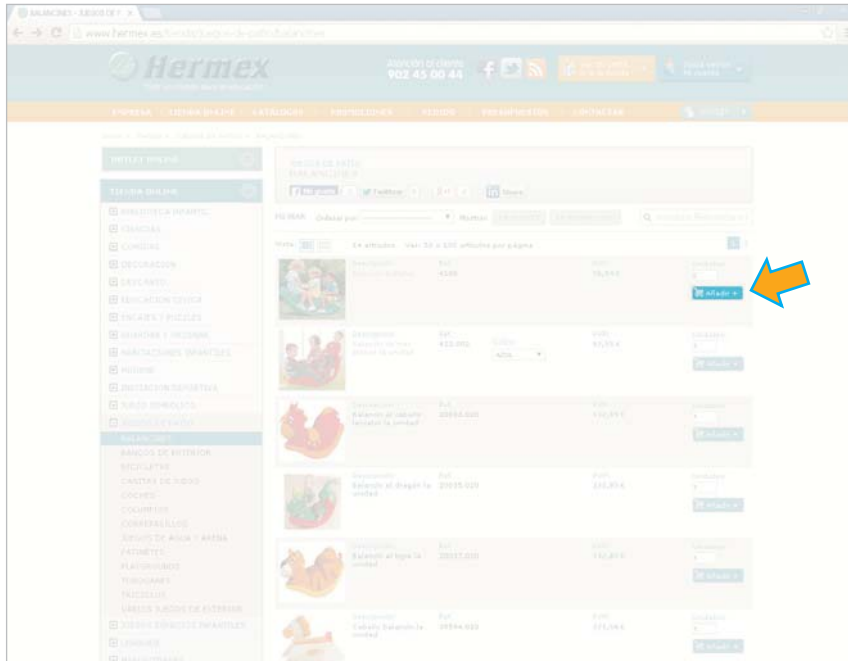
BALANCINES - JUEGOS DE P ×

www.hermex.es/tienda/juegos-de-patio/balancines

Hermex

Atención al cliente
902 45 00 44

EMPRESA   TIENDA ONLINE   CATÁLOGOS   NOVEDADES   PEDIDO   PRESENTACIÓN   CONTACTAR

MUEBLES ONLINE

TIENDA ONLINE

BIBLIOTECA INFANTIL
CIENCIAS
COMIDAS
DECORACIÓN
DISFRACES
EDUCACIÓN VISUAL
ENCAJES Y PUZZLES
GRAFISMO Y ESCRITURA
INSTRUMENTOS MUSICALES
MEDIOS
INICIACIÓN DEPORTIVA
JUEGOS SIMBÓLICOS
JUEGOS DE PATIO
BALANCINES
BANCOS DE EXTERIOR
BICICLETAS
CASETAS DE JUEGO
COCHES
COLUMPIOS
CORREPASILLOS
JUEGOS DE AGUA Y ARENA
PATINETES
PLAYGROUNDS
TOBOGANES
TRICICLOS
VARIOS JUEGOS DE EXTERIOR
JUEGOS SENSORIALES INFANTILES
LENGUAJE

JUEGOS DE PATIO
BALANCINES

Me gusta   Twitter

FILTRAR   Ordenar por:

14 artículos

Descripción   Ref.   PVP   Unidades

Añadir

Añadir

Añadir

Añadir

Añadir

Añadir